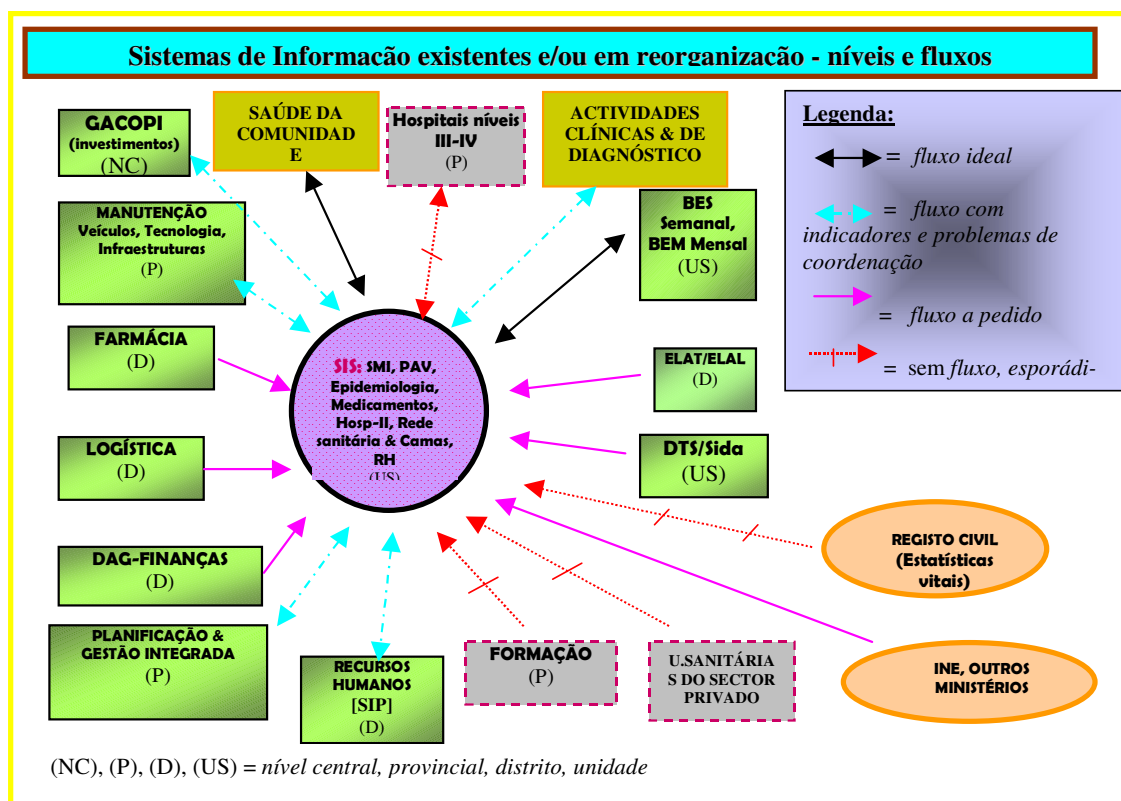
Sistemas de Informação existentes e/ou em reorganização - níveis e fluxos

GACOPI (investimentos) (NC)

SAÚDE DA COMUNIDADE

Hospitais níveis III-IV (P)

ACTIVIDADES CLÍNICAS & DE DIAGNÓSTICO

Legenda:
= fluxo ideal
= fluxo com indicadores e problemas de coordenação
= fluxo a pedido
= sem fluxo, esporádi-

MANUTENÇÃO Veículos, Tecnologia, Infraestruturas (P)

BES Semanal, BEM Mensal (US)

FARMÁCIA (D)

SIS: SMI, PAV, Epidemiologia, Medicamentos, Hosp-II, Rede sanitária & Camas, RH (US)

ELAT/ELAL (D)

LOGÍSTICA (D)

DTS/Sida (US)

REGISTO CIVIL (Estatísticas vitais)

DAG-FINANÇAS (D)

PLANIFICAÇÃO & GESTÃO INTEGRADA (P)

RECURSOS HUMANOS [SIP] (D)

FORMAÇÃO (P)

U.SANITÁRIAS DO SECTOR PRIVADO

INE, OUTROS MINISTÉRIOS

(NC), (P), (D), (US) = nível central, provincial, distrito, unidade